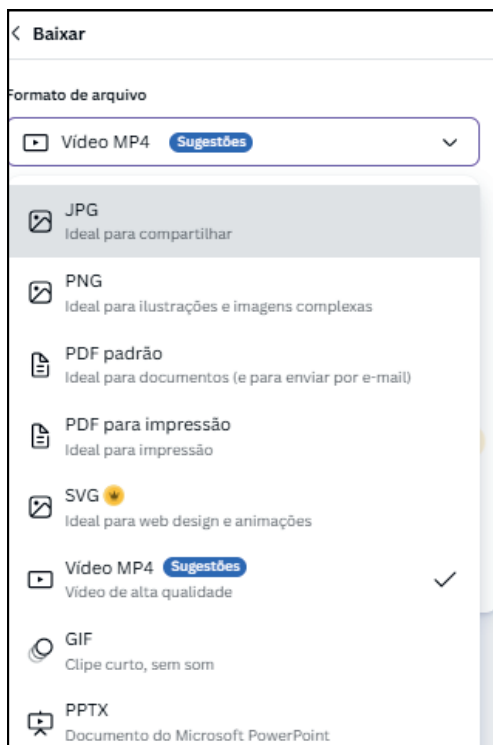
< Baixar

Formato de arquivo

Vídeo MP4 Sugestões

JPG
Ideal para compartilhar

PNG
Ideal para ilustrações e imagens complexas

PDF padrão
Ideal para documentos (e para enviar por e-mail)

PDF para impressão
Ideal para impressão

SVG
Ideal para web design e animações

Vídeo MP4 Sugestões
Vídeo de alta qualidade

GIF
Clipe curto, sem som

PPTX
Documento do Microsoft PowerPoint